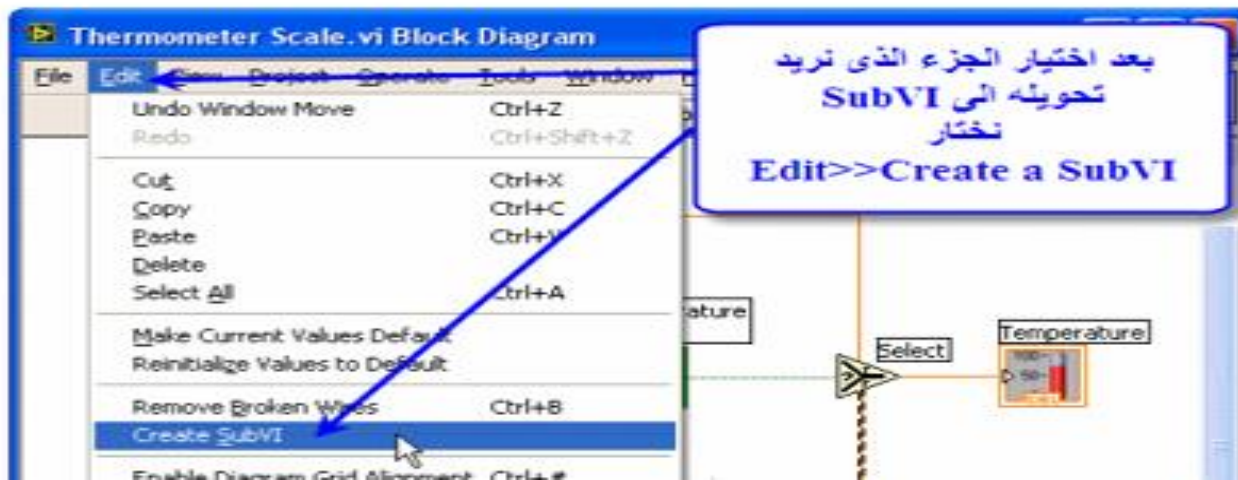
Thermometer Scale.vi Block Diagram

File Edit View Project Operate Tools Window

بعد اختيار الجزء الذى تريد تحويله الى SubVI نختار Edit>>Create a SubVI

Undo Window Move Ctrl+Z
Redo Ctrl+Shift+Z
Cut Ctrl+X
Copy Ctrl+C
Paste Ctrl+V
Delete
Select All Ctrl+A
Make Current Values Default
Reinitialize Values to Default
Remove Broken Wires Ctrl+B
Create SubVI
Enable Diagram Grid Alignment Ctrl+#

ature
Select
Temperature
100
50